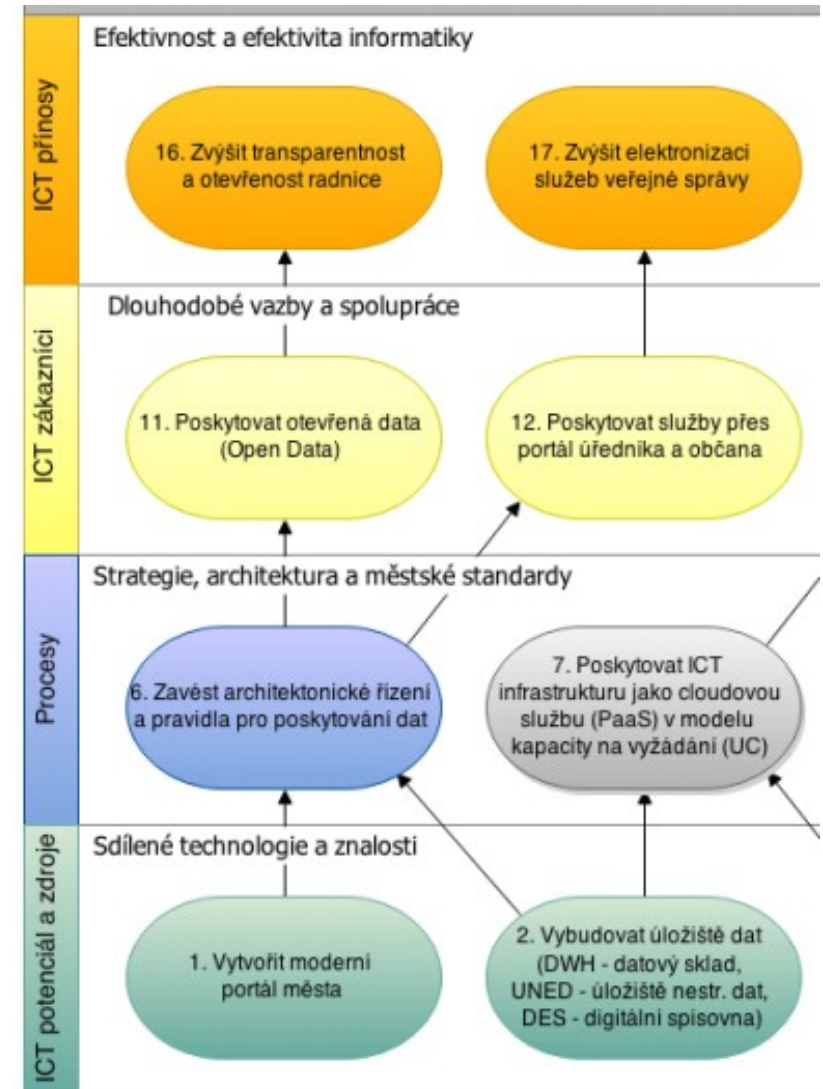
ICT přínosy

Efektivnost a efektivita informatiky

16. Zvýšit transparentnost a otevřenost radnice

17. Zvýšit elektronizaci služeb veřejné správy

ICT zákazníci

Dlouhodobé vazby a spolupráce

11. Poskytovat otevřená data (Open Data)

12. Poskytovat služby přes portál úředníka a občana

Procesy

Strategie, architektura a městské standardy

6. Zavést architektonické řízení a pravidla pro poskytování dat

7. Poskytovat ICT infrastrukturu jako cloudovou službu (PaaS) v modelu kapacity na vyžádání (UC)

ICT potenciál a zdroje

Sdílené technologie a znalosti

1. Vytvořit moderní portál města

2. Vybudovat úložiště dat (DWH - datový sklad, UNED - úložiště nestr. dat, DES - digitální spisovna)